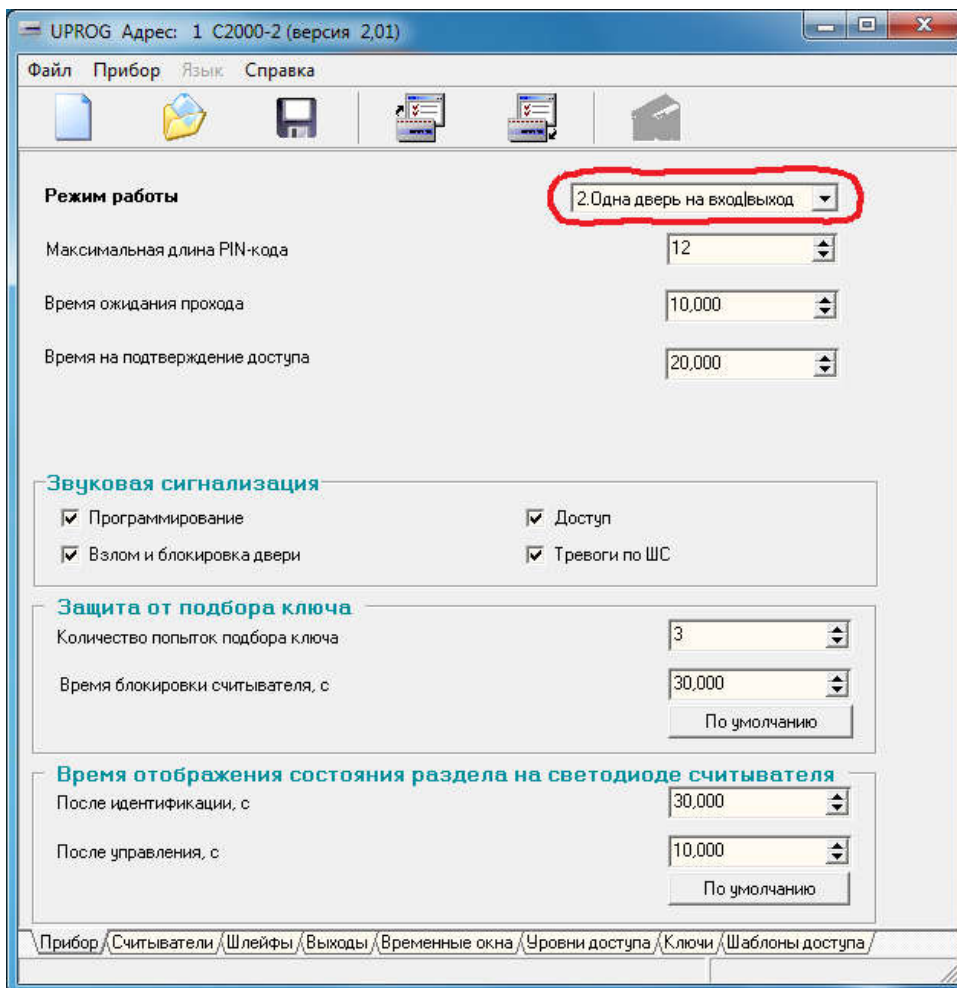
UPROG Адрес: 1 С2000-2 (версия 2,01)

Файл Прибор Язык Справка

Режим работы
2.Одна дверь на вход|выход

Максимальная длина PIN-кода
12

Время ожидания прохода
10,000

Время на подтверждение доступа
20,000

Звуковая сигнализация
Программирование
Доступ
Взлом и блокировка двери
Тревоги по ШС

Защита от подбора ключа
Количество попыток подбора ключа
3
Время блокировки считывателя, с
30,000
По умолчанию

Время отображения состояния раздела на светодиоде считывателя
После идентификации, с
30,000
После управления, с
10,000
По умолчанию

Прибор Считыватели Шлейфы Выходы Временные окна Уровни доступа Ключи Шаблоны доступа